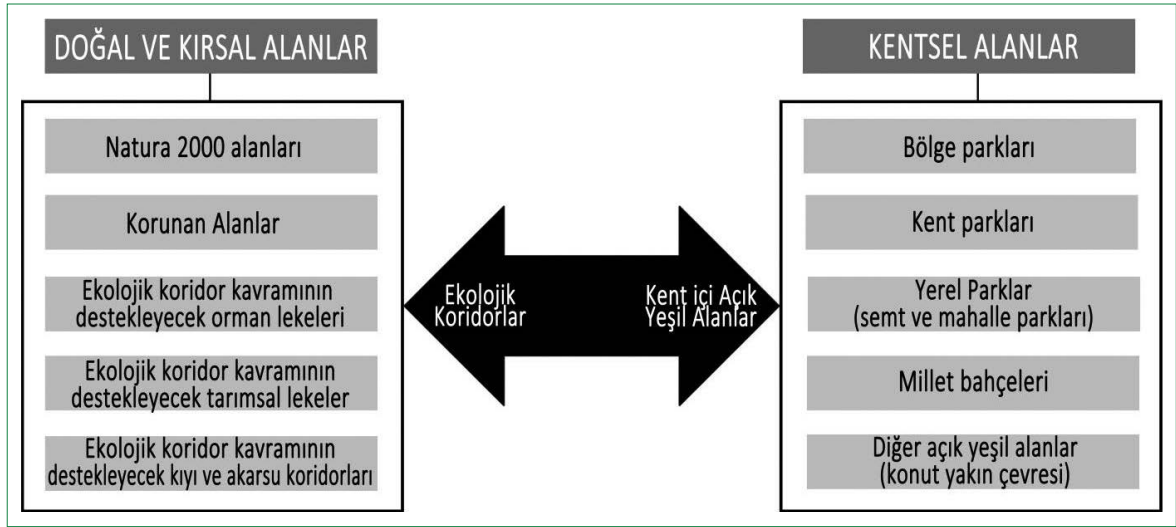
DOĞAL VE KIRSAL ALANLAR

Natura 2000 alanları

Korunan Alanlar

Ekolojik koridor kavramının destekleyecek orman lekeleri

Ekolojik koridor kavramının destekleyecek tarımsal lekeler

Ekolojik koridor kavramının destekleyecek kıyı ve akarsu koridorları

Ekolojik Koridorlar

Kent içi Açık Yeşil Alanlar

KENTSEL ALANLAR

Bölge parkları

Kent parkları

Yerel Parklar (semt ve mahalle parkları)

Millet bahçeleri

Diğer açık yeşil alanlar (konut yakın çevresi)